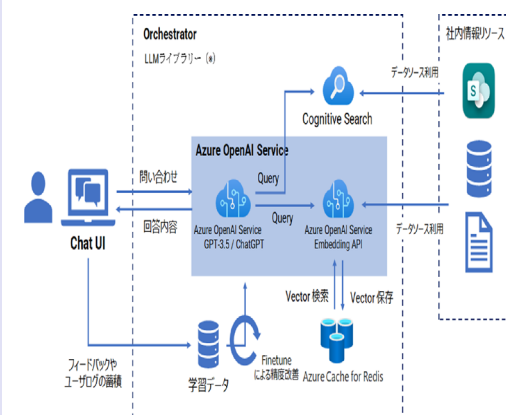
Orchestrator

LLMライブラリー（*）

社内情報リソース

データソース利用

Cognitive Search

Azure OpenAI Service

問い合わせ

Query

Chat UI

回答内容

Query

Azure OpenAI Service GPT-3.5 / ChatGPT

Azure OpenAI Service Embedding API

データソース利用

Vector 検索

Vector 保存

フィードバックや ユーザログの蓄積

学習データ

Finetune による精度改善

Azure Cache for Redis